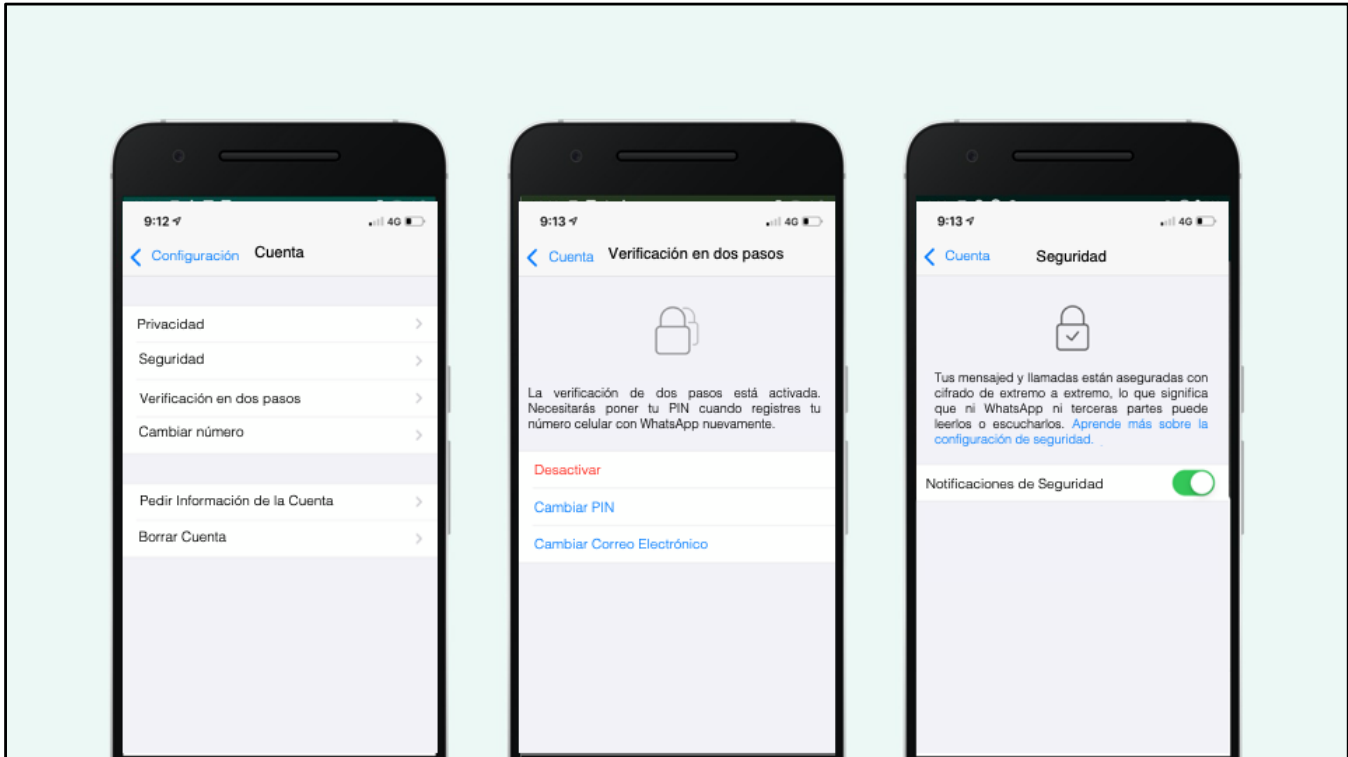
9:12
4G

Configuración Cuenta

Privacidad

Seguridad

Verificación en dos pasos

Cambiar número

Pedir Información de la Cuenta

Borrar Cuenta

9:13
4G

Cuenta Verificación en dos pasos

La verificación de dos pasos está activada. Necesitarás poner tu PIN cuando registres tu número celular con WhatsApp nuevamente.

Desactivar

Cambiar PIN

Cambiar Correo Electrónico

9:13
4G

Cuenta Seguridad

Tus mensajed y llamadas están aseguradas con cifrado de extremo a extremo, lo que significa que ni WhatsApp ni terceras partes puede leerlos o escucharlos. Aprende más sobre la configuración de seguridad.

Notificaciones de Seguridad